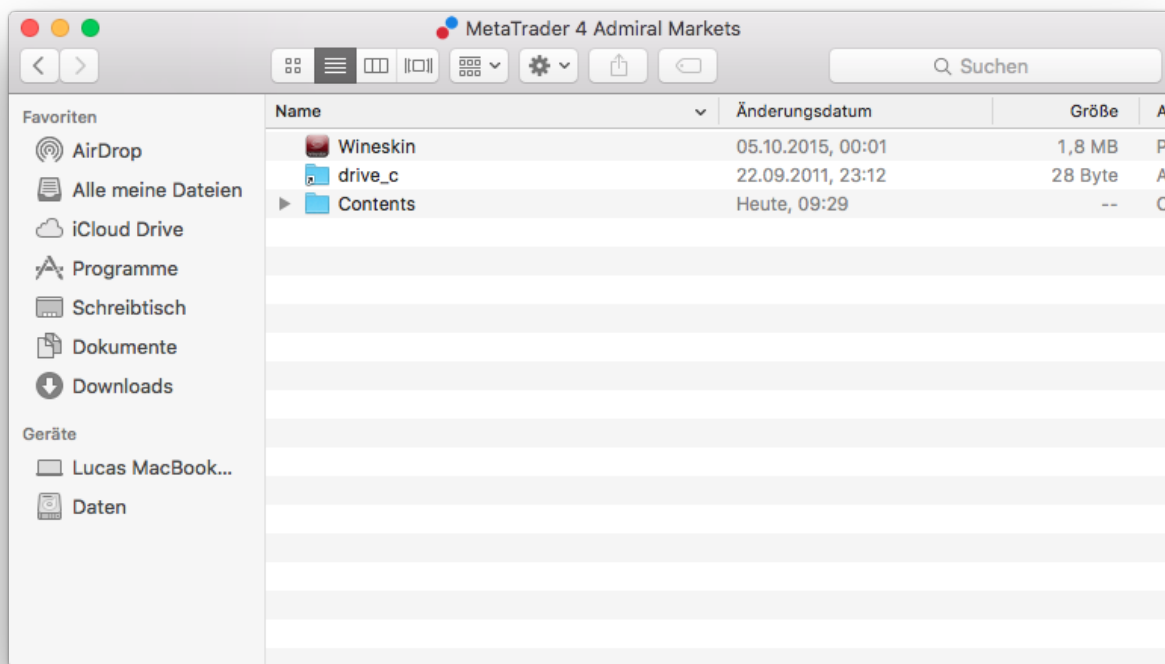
MetaTrader 4 Admiral Markets

Suchen

Favoriten
AirDrop
Alle meine Dateien
iCloud Drive
Programme
Schreibtisch
Dokumente
Downloads

Geräte
Lucas MacBook...
Daten

| Name | Änderungsdatum | Größe | A |
|---|---|---|---|
| Wineskin | 05.10.2015, 00:01 | 1,8 MB | P |
| drive_c | 22.09.2011, 23:12 | 28 Byte | A |
| Contents | Heute, 09:29 | -- | C |